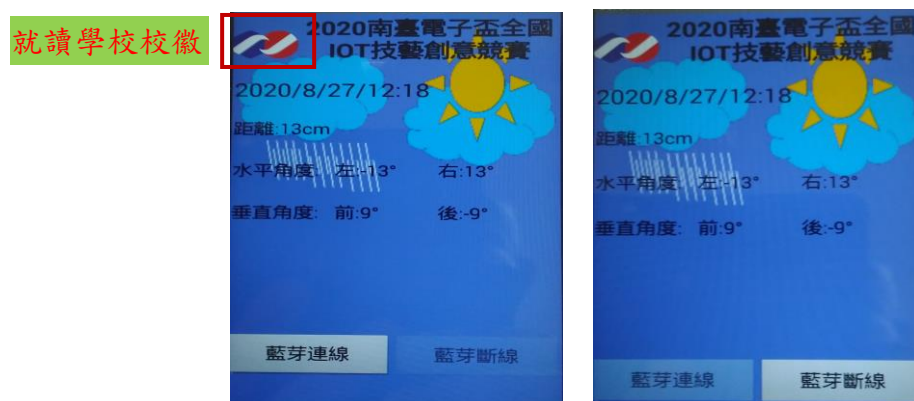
就讀學校校徽

2020南臺電子盃全國
IOT技藝創意競賽

2020/8/27/12:18

距離:13cm

水平角度: 左:-13° 右:13°

垂直角度: 前:9° 後:-9°

藍芽連線 藍芽斷線

2020南臺電子盃全國
IOT技藝創意競賽

2020/8/27/12:18

距離:13cm

水平角度: 左:-13° 右:13°

垂直角度: 前:9° 後:-9°

藍芽連線 藍芽斷線